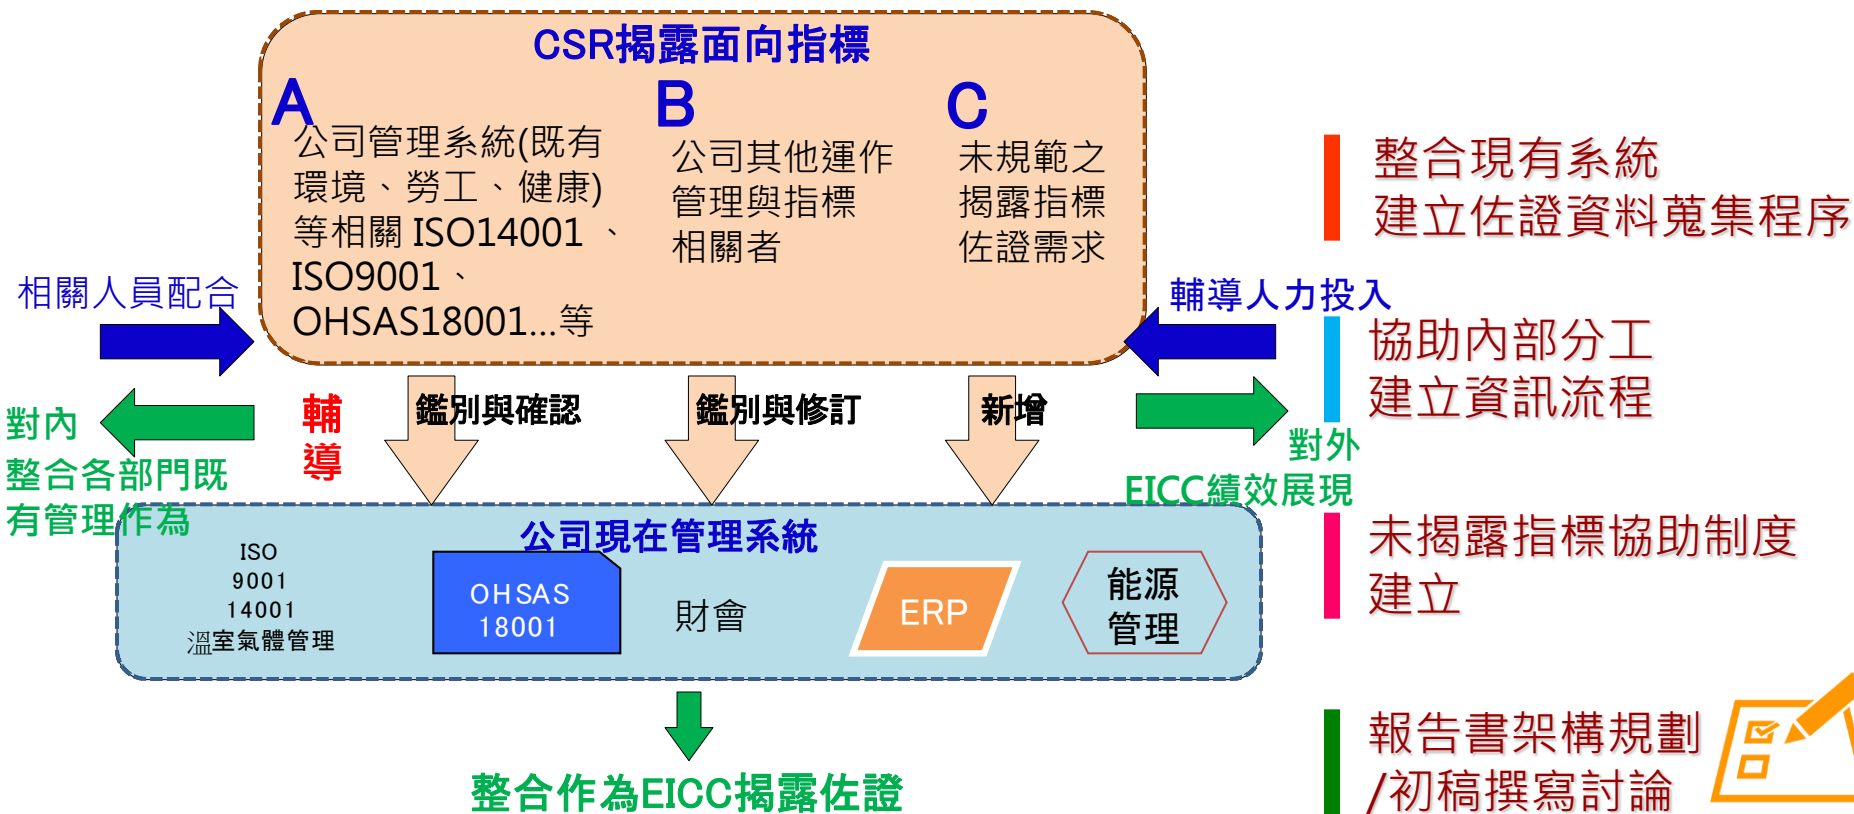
CSR揭露面向指標

A
公司管理系統(既有環境、勞工、健康)等相關 ISO14001、ISO9001、OHSAS18001...等

B
公司其他運作管理與指標相關者

C
未規範之揭露指標佐證需求

相關人員配合

輔導人力投入

對內
整合各部門既有管理作為

輔導

鑑別與確認

鑑別與修訂

新增

對外
EICC績效展現

公司現在管理系統

ISO
9001
14001
溫室氣體管理

OHSAS
18001

財會

ERP

能源
管理

整合作為EICC揭露佐證

整合現有系統
建立佐證資料蒐集程序

協助內部分工
建立資訊流程

未揭露指標協助制度建立

報告書架構規劃
/初稿撰寫討論